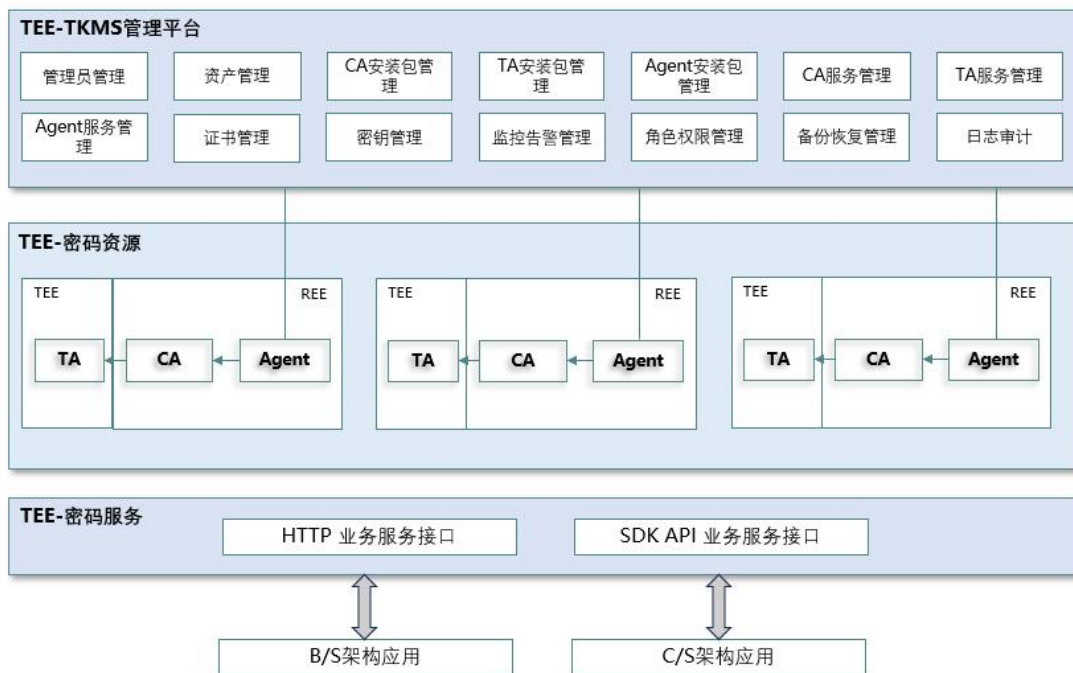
TEE-TKMS管理平台

管理员管理

资产管理

CA安装包管理

TA安装包管理

Agent安装包管理

CA服务管理

TA服务管理

Agent服务管理

证书管理

密钥管理

监控告警管理

角色权限管理

备份恢复管理

日志审计

TEE-密码资源

TEE

REE

TA

CA

Agent

TEE

REE

TA

CA

Agent

TEE

REE

TA

CA

Agent

TEE-密码服务

HTTP 业务服务接口

SDK API 业务服务接口

B/S架构应用

C/S架构应用